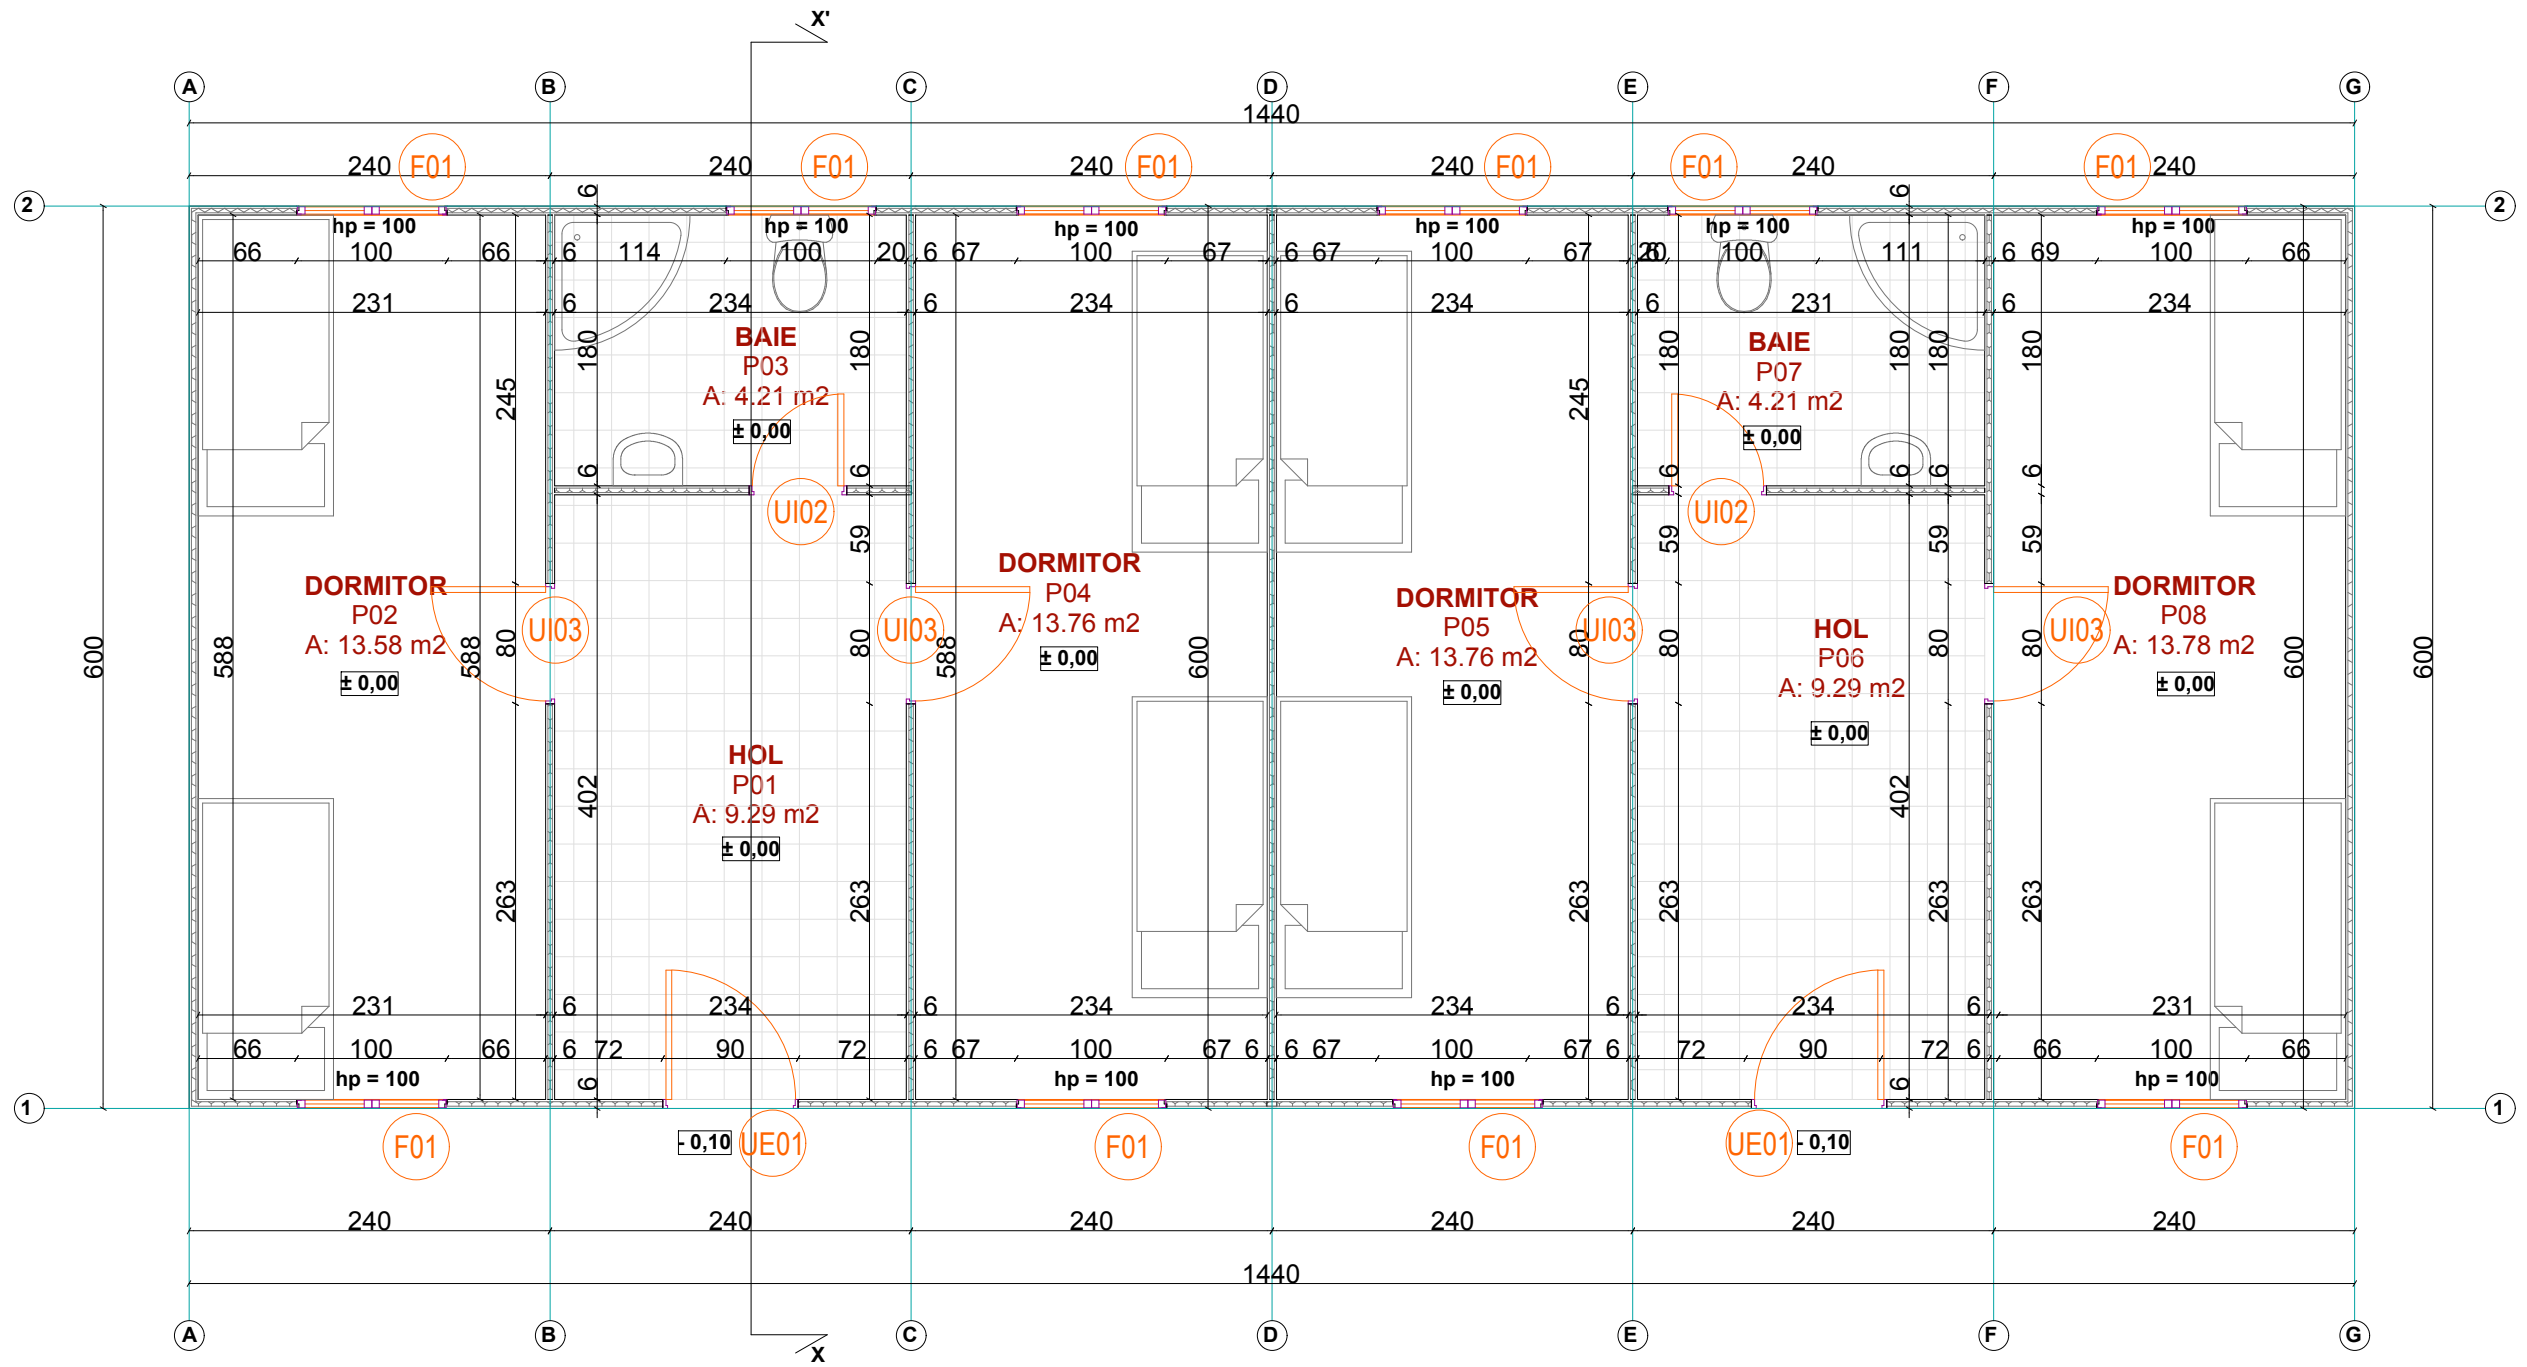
X'

A B C D E F G

1440

240 F01 240 F01 240 F01 240 F01 F01 240 F01 240

2 2

hp = 100 hp = 100 hp = 100 hp = 100 hp = 100 hp = 100

66 100 66 6 114 100 20 6 67 100 67 6 67 100 67 20 100 111 6 69 100 66

231 6 234 6 234 6 234 6 231 6 234

BAIE
P03
A: 4.21 m2
± 0,00

BAIE
P07
A: 4.21 m2
± 0,00

UI02 UI02

DORMITOR
P02
A: 13.58 m2
± 0,00

UI03 UI03

DORMITOR
P04
A: 13.76 m2
± 0,00

DORMITOR
P05
A: 13.76 m2
± 0,00

UI03

HOL
P06
A: 9.29 m2
± 0,00

UI03

DORMITOR
P08
A: 13.78 m2
± 0,00

HOL
P01
A: 9.29 m2
± 0,00

600 588 588 245 263 180 402 59 80 588 600 600 600

231 6 234 6 234 234 6 234 6 231

66 100 66 6 72 90 72 6 67 100 67 6 6 67 100 67 6 72 90 72 6 66 100 66

hp = 100 hp = 100 hp = 100 hp = 100

1 1

F01 - 0,10 UE01 F01 F01 UE01 - 0,10 F01

240 240 240 240 240 240

1440

A B C D E F G

X